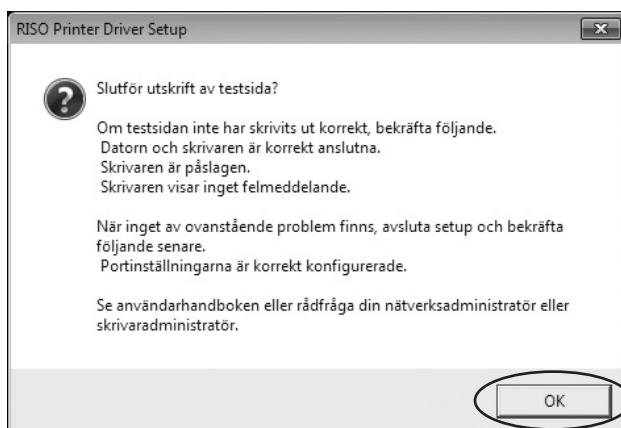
RISO Printer Driver Setup

Slutför utskrift av testsida?

Om testsidan inte har skrivits ut korrekt, bekräfta följande.
Datorn och skrivaren är korrekt anslutna.
Skrivaren är påslagen.
Skrivaren visar inget felmeddelande.

När inget av ovanstående problem finns, avsluta setup och bekräfta följande senare.
Portinställningarna är korrekt konfigurerade.

Se användarhandboken eller rådfråga din nätverksadministratör eller skrivaradministratör.

OK